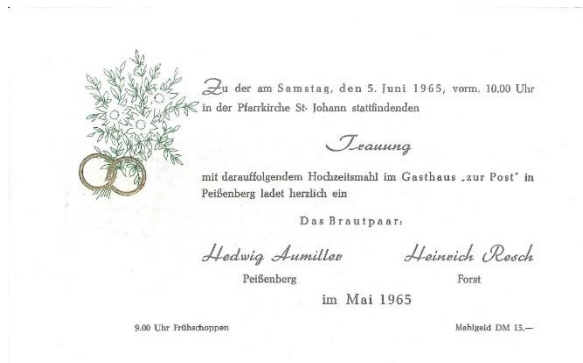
Zu der am Samstag, den 5. Juni 1965, vorm. 10.00 Uhr in der Pfarrkirche St. Johann stattfindenden

Trauung

mit darauffolgendem Hochzeitsmahl im Gasthaus „zur Post" in Peißenberg ladet herzlich ein

Das Brautpaar:

Hedwig Aumiller
Peißenberg

Heinrich Resch
Forst

im Mai 1965

9.00 Uhr Frühschoppen

Mahlgeld DM 15.—